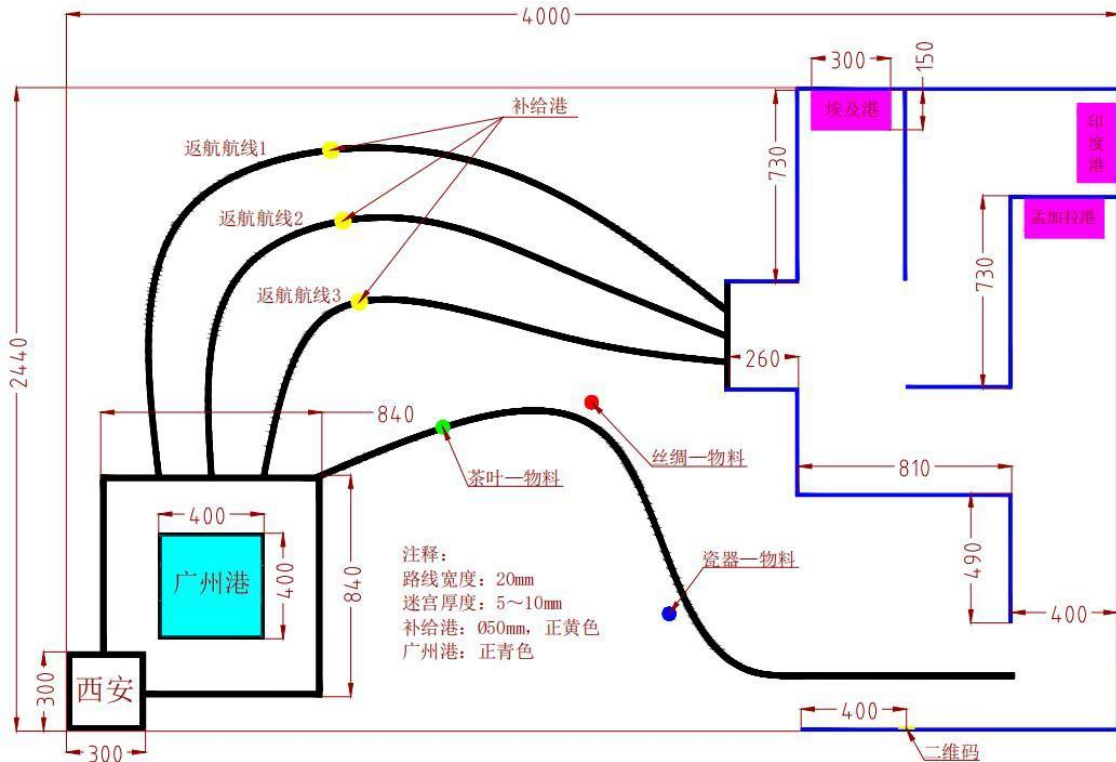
4000

300

150

补给港

埃及港

印度港

返航航线1

730

返航航线2

孟加拉港

730

返航航线3

2440

260

840

丝绸一物料

茶叶一物料

810

400

广州港

400

840

注释:
路线宽度：20mm
迷宫厚度：5～10mm
补给港：Ø50mm，正黄色
广州港：正青色

瓷器一物料

490

400

300

西安

400

300

二维码